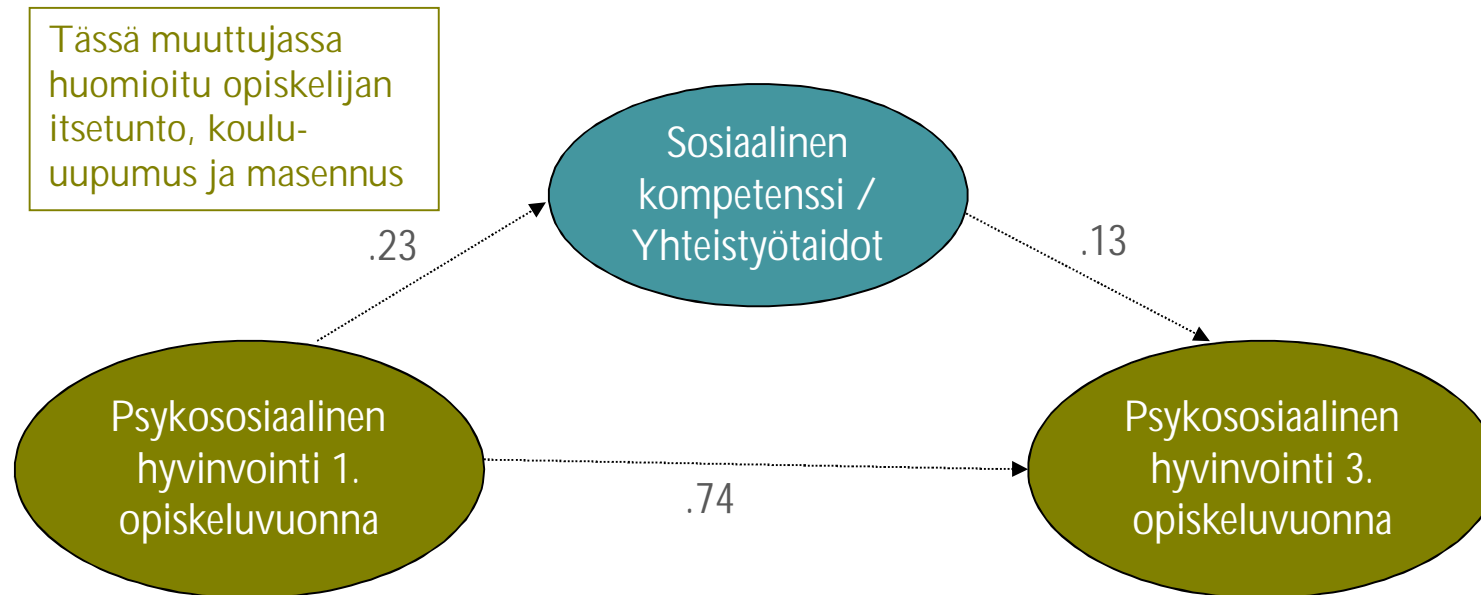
Tässä muuttujassa huomioitu opiskelijan itsetunto, kouluuupumus ja masennus

Sosiaalinen kompetenssi / Yhteistyötaidot

.23

.13

Psykososiaalinen hyvinvointi 1. opiskeluvuonna

.74

Psykososiaalinen hyvinvointi 3. opiskeluvuonna